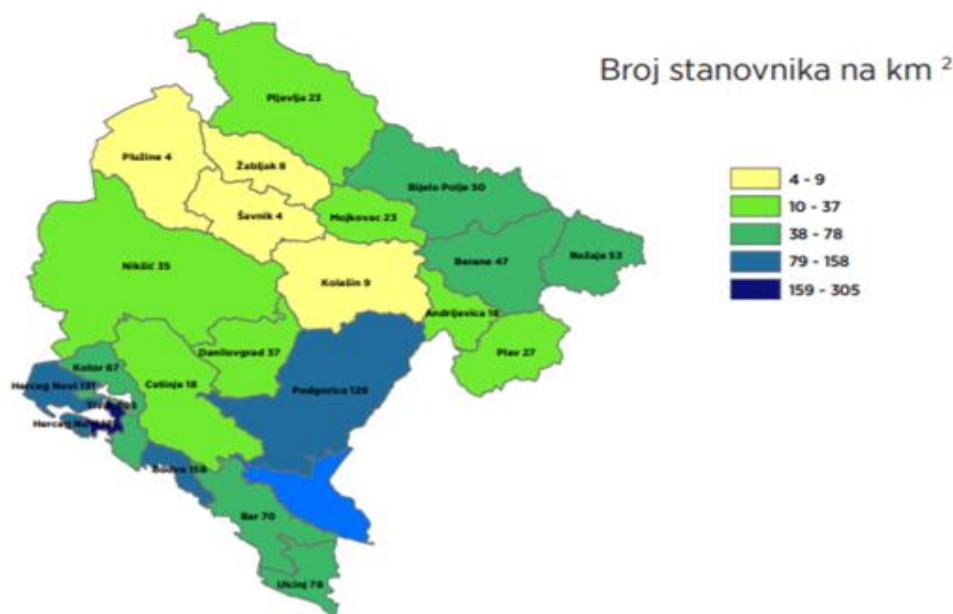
Broj stanovnika na km $^2$

4 - 9
10 - 37
38 - 78
79 - 158
159 - 305

Pljevlja 23
Plužine 4
Žabljak 8
Šavnik 4
Bijelo Polje 50
Mojkovac 23
Nikšić 35
Berane 47
Rožaje 53
Kolašin 9
Andrijevica 18
Plav 27
Danilovgrad 37
Kotor 67
Herceg Novi 131
Cetinje 18
Podgorica 129
Tivat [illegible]
Herceg Novi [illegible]
Budva 158
Bar 70
Ulcinj 78